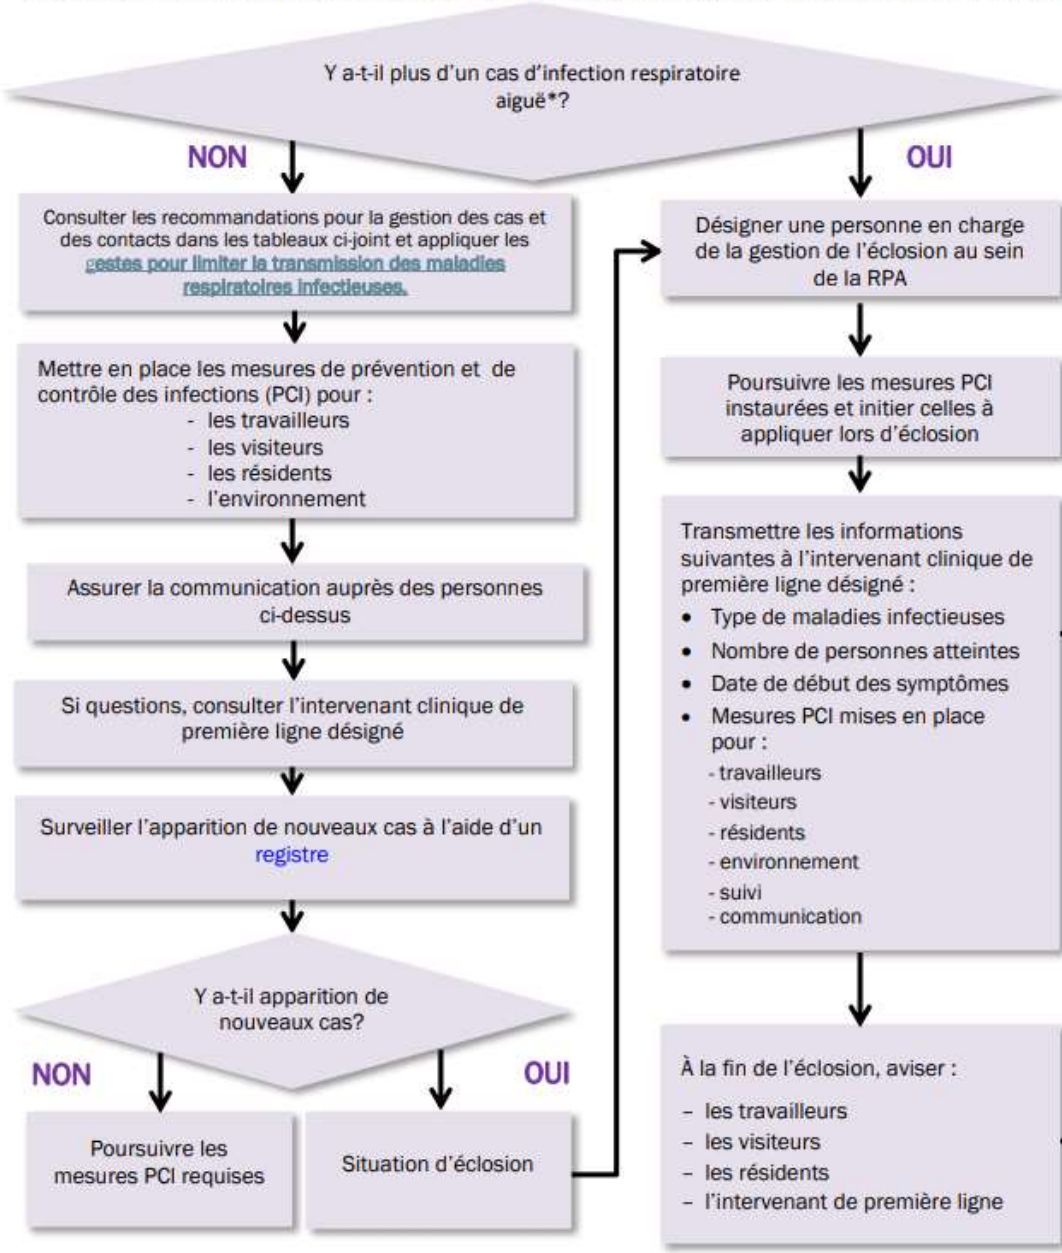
Y a-t-il plus d'un cas d'infection respiratoire aiguë*?

NON

OUI

Consulter les recommandations pour la gestion des cas et des contacts dans les tableaux ci-joint et appliquer les gestes pour limiter la transmission des maladies respiratoires infectieuses.

Mettre en place les mesures de prévention et de contrôle des infections (PCI) pour :
- les travailleurs
- les visiteurs
- les résidents
- l'environnement

Assurer la communication auprès des personnes ci-dessus

Si questions, consulter l'intervenant clinique de première ligne désigné

Surveiller l'apparition de nouveaux cas à l'aide d'un registre

Y a-t-il apparition de nouveaux cas?

NON

OUI

Poursuivre les mesures PCI requises

Situation d'éclosion

Désigner une personne en charge de la gestion de l'éclosion au sein de la RPA

Poursuivre les mesures PCI instaurées et initier celles à appliquer lors d'éclosion

Transmettre les informations suivantes à l'intervenant clinique de première ligne désigné :
• Type de maladies infectieuses
• Nombre de personnes atteintes
• Date de début des symptômes
• Mesures PCI mises en place pour :
- travailleurs
- visiteurs
- résidents
- environnement
- suivi
- communication

À la fin de l'éclosion, aviser :
– les travailleurs
– les visiteurs
– les résidents
– l'intervenant de première ligne